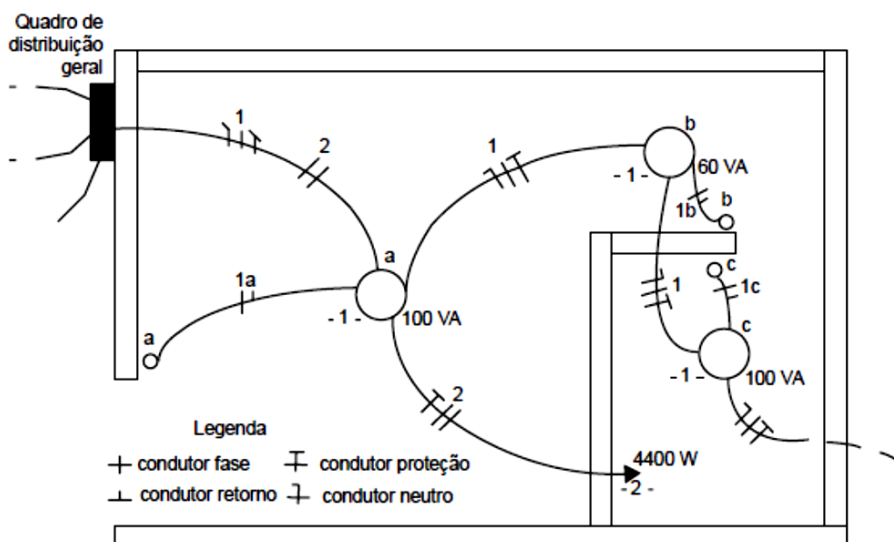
Quadro de distribuição geral

1

2

a

1a

a

- 1 -

100 VA

2

1

b

- 1 -

60 VA

1b

b

c

1

1c

c

- 1 -

100 VA

4400 W

- 2 -

Legenda

condutor fase

condutor proteção

condutor retorno

condutor neutro